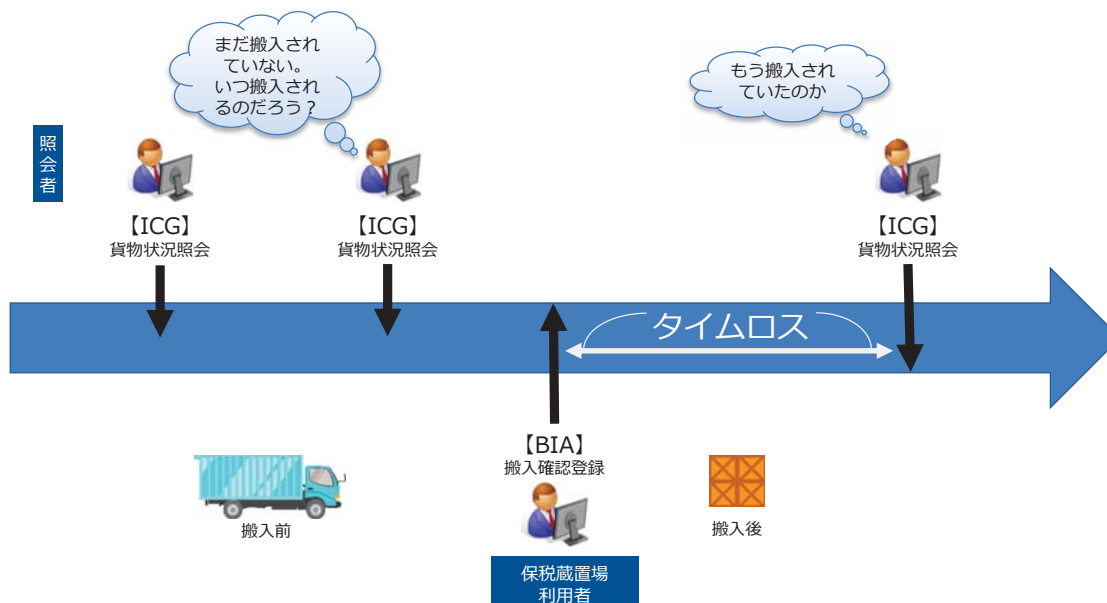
まだ搬入されていない。いつ搬入されるのだろう？

もう搬入されていたのか

照会者

【ICG】
貨物状況照会

【ICG】
貨物状況照会

【ICG】
貨物状況照会

タイムロス

【BIA】
搬入確認登録

搬入前

搬入後

保税蔵置場利用者